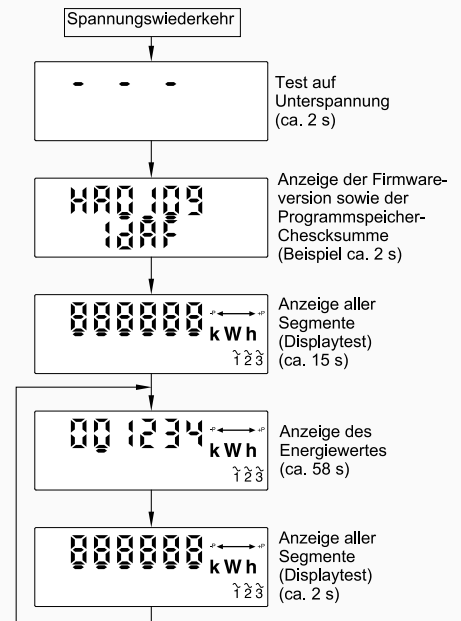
Spannungswiederkehr

- - -

Test auf Unterspannung (ca. 2 s)

HA0 109
1dAF

Anzeige der Firmware-version sowie der Programmspeicher-Checksumme (Beispiel ca. 2 s)

888888 kWh
123

Anzeige aller Segmente (Displaytest) (ca. 15 s)

00 1234 kWh
123

Anzeige des Energiewertes (ca. 58 s)

888888 kWh
123

Anzeige aller Segmente (Displaytest) (ca. 2 s)